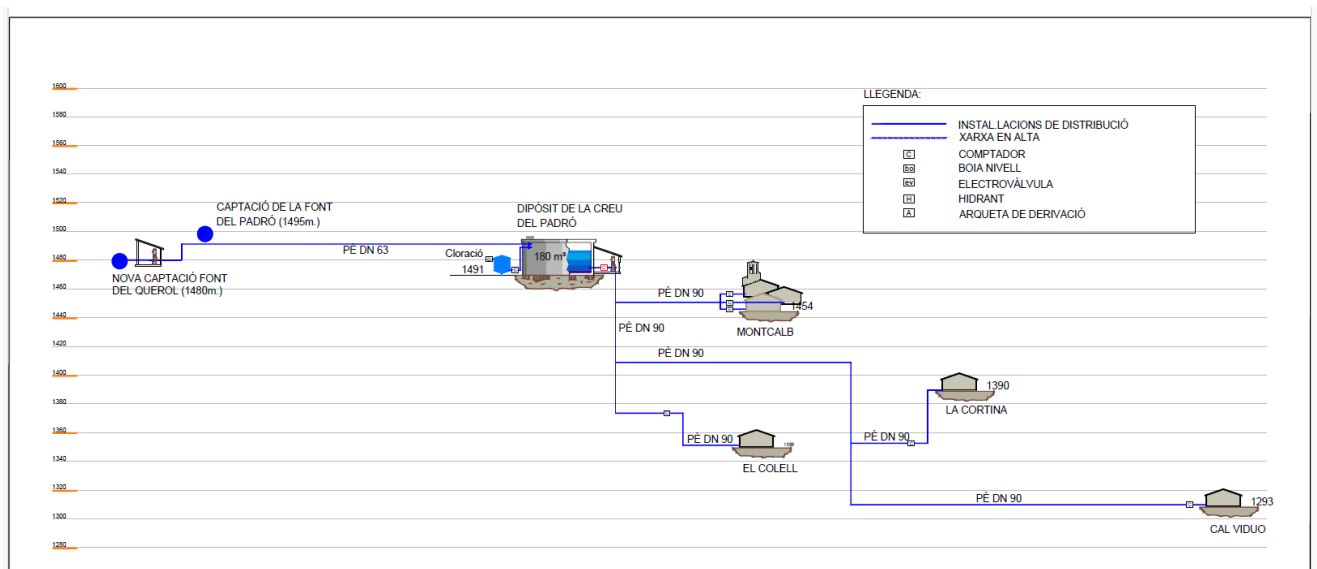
1600
1580
1560
1540
1520
1500
1480
1460
1440
1420
1400
1380
1360
1340
1320
1300
1280

LLEGENDA:
INSTAL LACIONS DE DISTRIBUCIÓ
XARXA EN ALTA
C COMPTADOR
BO BOIA NIVELL
EV ELECTROVÀLVULA
H HIDRANT
A ARQUETA DE DERIVACIÓ

CAPTACIÓ DE LA FONT DEL PADRÓ (1495m.)

NOVA CAPTACIÓ FONT DEL QUEROL (1480m.)

PE DN 63

DIPÒSIT DE LA CREU DEL PADRÓ

Cloració
1491
180 m³

PE DN 90
1454
MONTCALB

PE DN 90

PE DN 90

1390
LA CORTINA

PE DN 90
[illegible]
EL COLELL

PE DN 90

PE DN 90
1293
CAL VIDUO